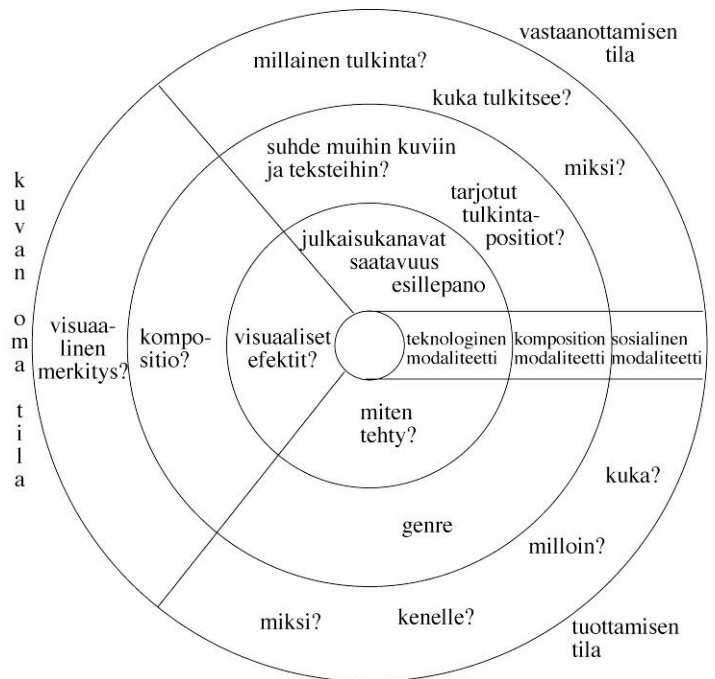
vastaanottamisen tila

millainen tulkinta?

kuka tulkitsee?

suhde muihin kuviin ja teksteihin?

miksi?

tarjotut tulkintapositiot?

julkaisukanavat saatavuus esillepano

kuvan oma tila

visuaalinen merkitys?

kompositio?

visuaaliset efektit?

teknologinen modaliteetti

komposition modaliteetti

sosialinen modaliteetti

miten tehty?

kuka?

genre

milloin?

miksi?

kenelle?

tuottamisen tila